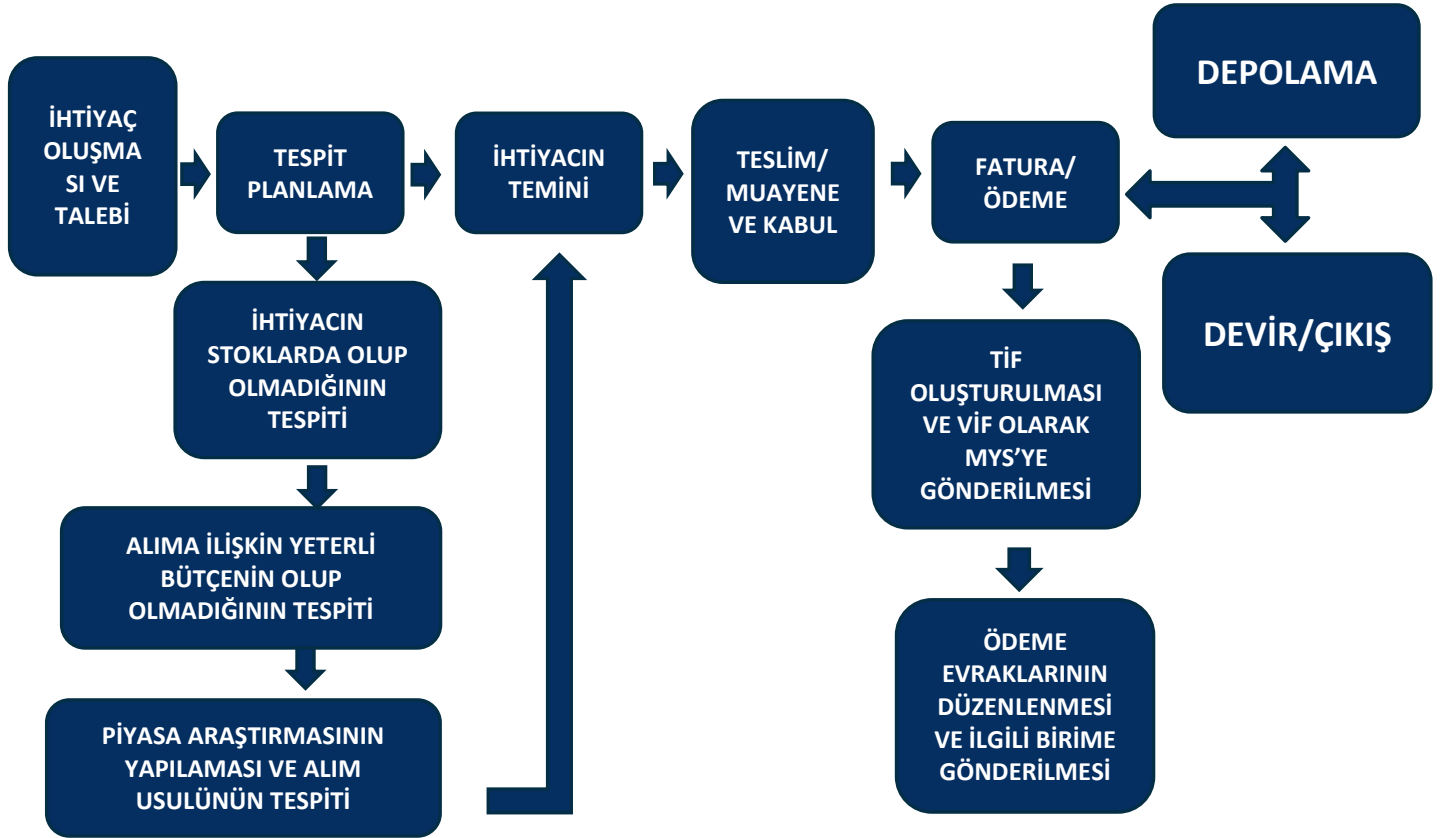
İHTİYAÇ OLUŞMASI VE TALEBİ

TESPİT PLANLAMA

İHTİYACIN STOKLARDA OLUP OLMADIĞININ TESPİTİ

ALIMA İLİŞKİN YETERLİ BÜTÇENİN OLUP OLMADIĞININ TESPİTİ

PİYASA ARAŞTIRMASININ YAPILAMASI VE ALIM USULÜNÜN TESPİTİ

İHTİYACIN TEMİNİ

TESLİM/ MUAYENE VE KABUL

FATURA/ ÖDEME

TİF OLUŞTURULMASI VE VİF OLARAK MYS'YE GÖNDERİLMESİ

ÖDEME EVRAKLARININ DÜZENLENMESİ VE İLGİLİ BİRİME GÖNDERİLMESİ

DEPOLAMA

DEVİR/ÇIKIŞ